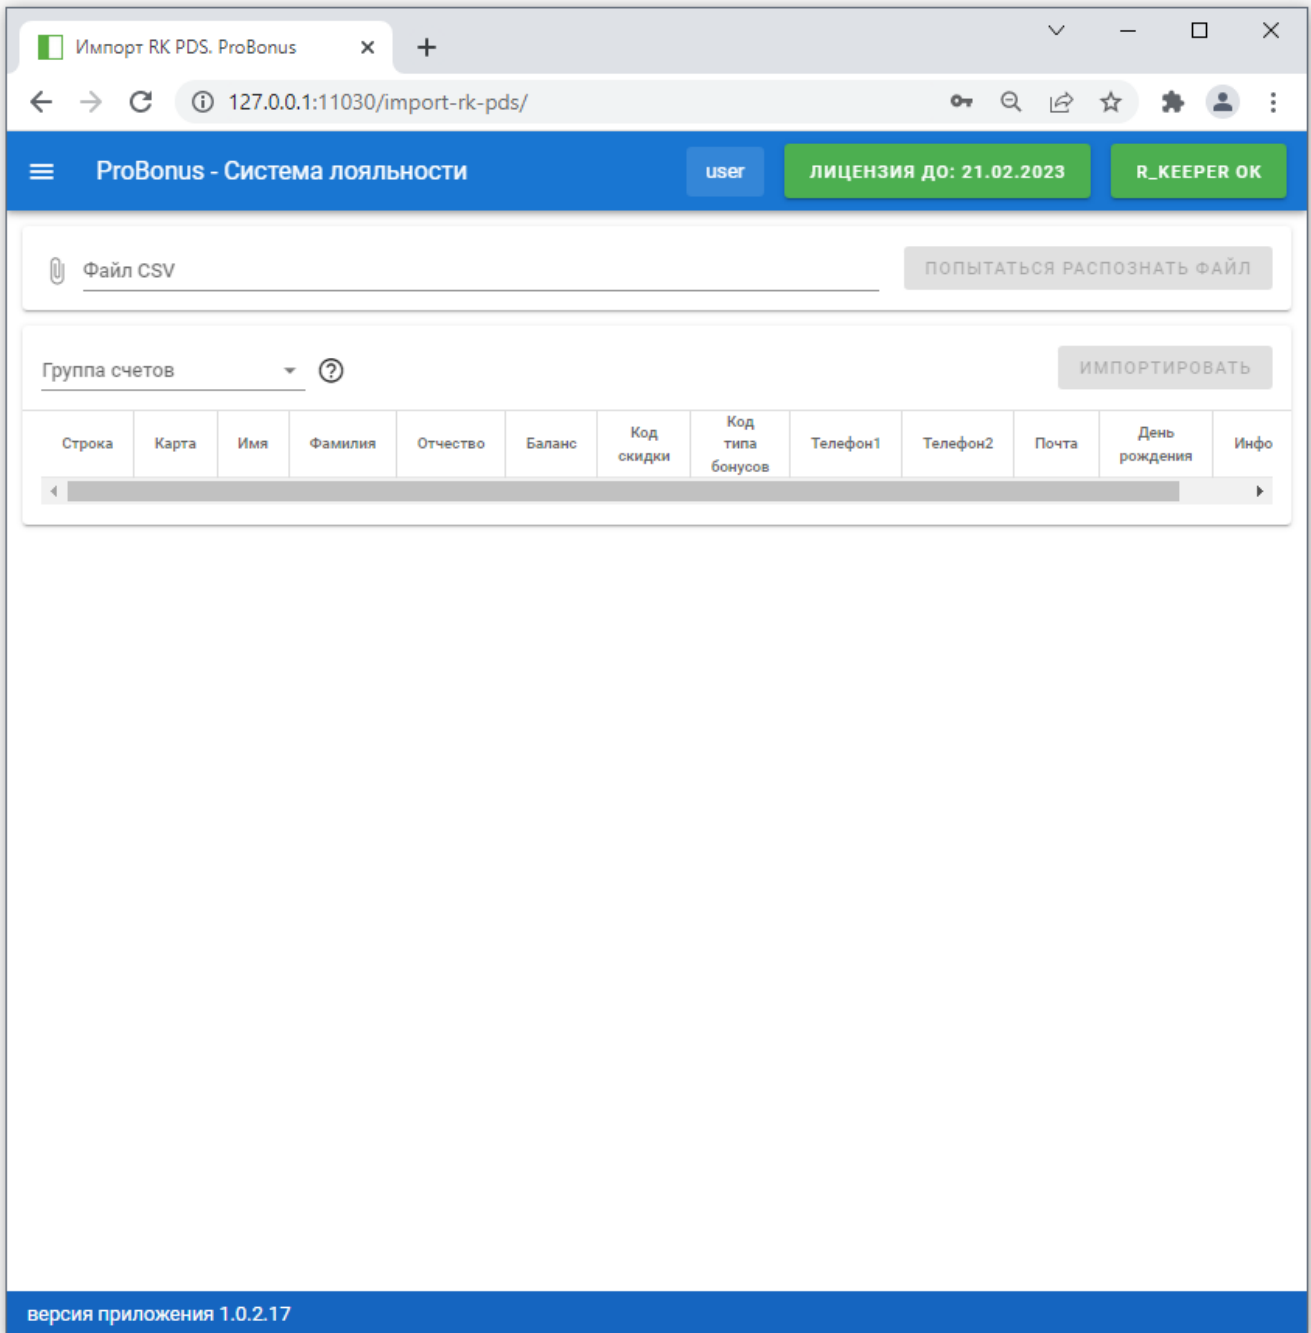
Импорт RK PDS. ProBonus

127.0.0.1:11030/import-rk-pds/

ProBonus - Система лояльности

user

ЛИЦЕНЗИЯ ДО: 21.02.2023

R_KEEPER OK

Файл CSV

ПОПЫТАТЬСЯ РАСПОЗНАТЬ ФАЙЛ

Группа счетов

ИМПОРТИРОВАТЬ

| Строка | Карта | Имя | Фамилия | Отчество | Баланс | Код скидки | Код типа бонусов | Телефон1 | Телефон2 | Почта | День рождения | Инфо |
|---|---|---|---|---|---|---|---|---|---|---|---|---|

версия приложения 1.0.2.17